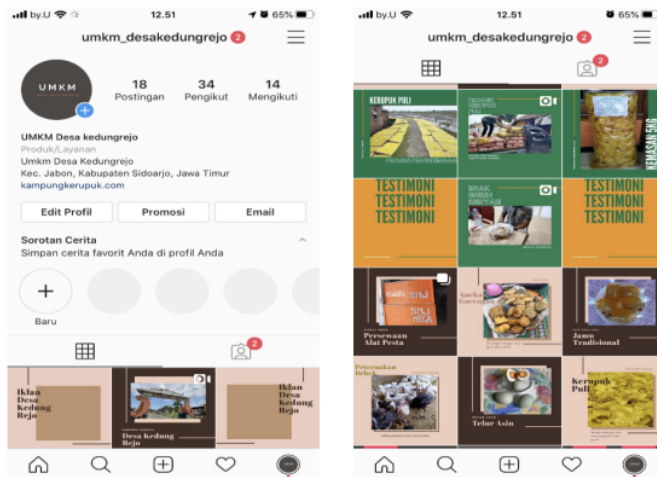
by.U 12.51 65%

umkm_desakedungrejo 2

UMKM

18 Postingan
34 Pengikut
14 Mengikuti

UMKM Desa kedungrejo
Produk/Layanan
Umkm Desa Kedungrejo
Kec. Jabon, Kabupaten Sidoarjo, Jawa Timur
kampungkerupuk.com

Edit Profil
Promosi
Email

Sorotan Cerita
Simpan cerita favorit Anda di profil Anda

Baru

2

Iklan Desa Kedung Rejo

Desa Kedung Rejo

Iklan Desa Kedung Rejo

by.U 12.51 65%

umkm_desakedungrejo 2

2

KERUPUK PULI

KEMASAN 5KG

TESTIMONI TESTIMONI TESTIMONI

TESTIMONI TESTIMONI TESTIMONI

Aneka Gorengan

Persewaan Alat Pesta

Jamu Tradisional

Peternakan Bebek

Telur Asin

Kerupuk Puli